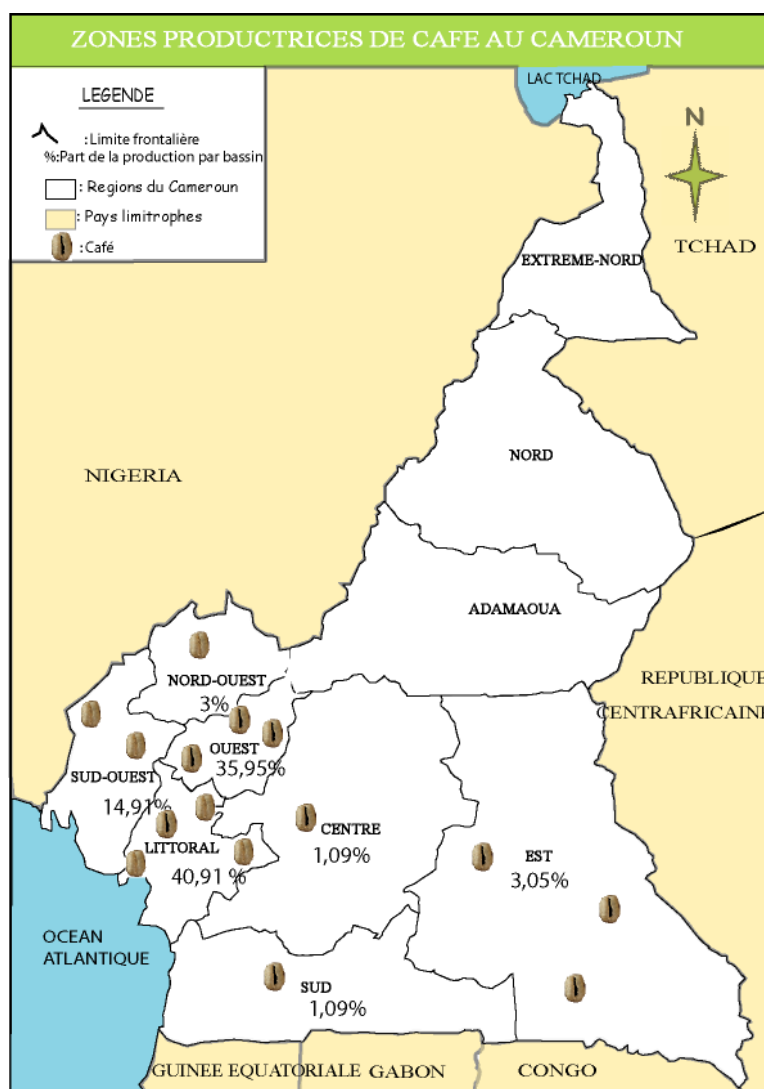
ZONES PRODUCTRICES DE CAFE AU CAMEROUN

LEGENDE
:Limite frontalière
%:Part de la production par bassin
: Regions du Cameroun
: Pays limitrophes
:Café

LAC TCHAD
N
TCHAD
EXTREME-NORD
NORD
NIGERIA
ADAMAOUA
NORD-OUEST
3%
REPUBLIQUE
CENTRAFRICAINE
OUEST
35,95%
SUD-OUEST
14,91%
LITTORAL
40,91 %
CENTRE
1,09%
EST
3,05%
OCEAN
ATLANTIQUE
SUD
1,09%
GUINEE EQUATORIALE
GABON
CONGO